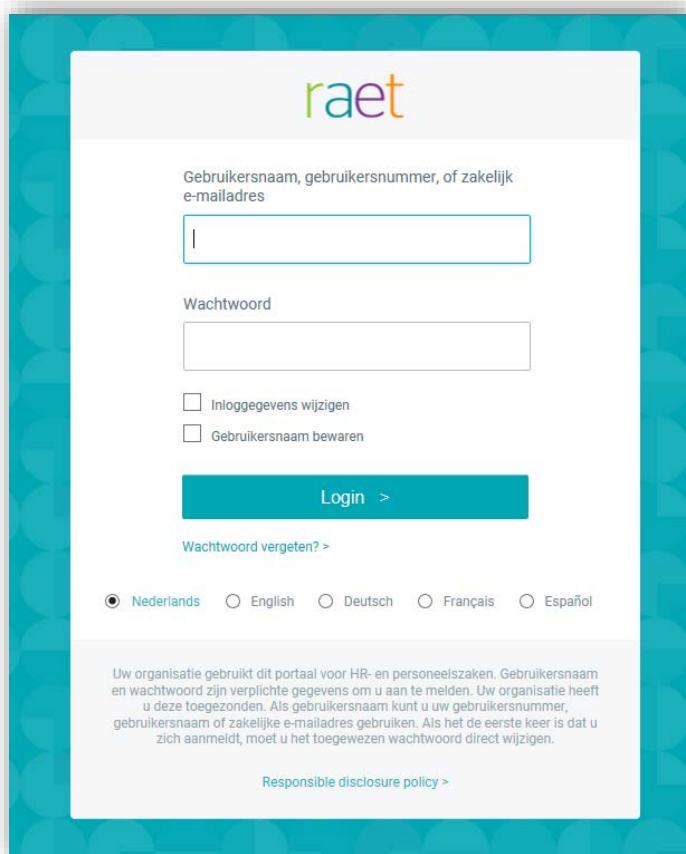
raet

Gebruikersnaam, gebruikersnummer, of zakelijk e-mailadres

Wachtwoord

Inloggegevens wijzigen

Gebruikersnaam bewaren

Login >

Wachtwoord vergeten? >

Nederlands English Deutsch Français Español

Uw organisatie gebruikt dit portaal voor HR- en personeelszaken. Gebruikersnaam en wachtwoord zijn verplichte gegevens om u aan te melden. Uw organisatie heeft u deze toegezonden. Als gebruikersnaam kunt u uw gebruikersnummer, gebruikersnaam of zakelijke e-mailadres gebruiken. Als het de eerste keer is dat u zich aanmeldt, moet u het toegewezen wachtwoord direct wijzigen.

Responsible disclosure policy >